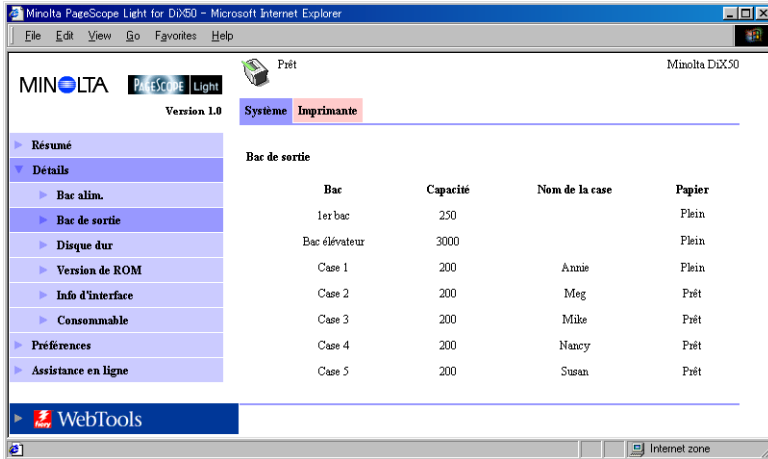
Minolta PageScope Light for DiX50 - Microsoft Internet Explorer

File Edit View Go Favorites Help

MINOLTA PAGESCOPE Light

Version 1.0

Prêt

Minolta DiX50

Système Imprimante

Résumé
Détails
Bac alim.
Bac de sortie
Disque dur
Version de ROM
Info d'interface
Consommable
Préférences
Assistance en ligne

Bac de sortie

| Bac | Capacité | Nom de la case | Papier |
|---|---|---|---|
| 1er bac | 250 | | Plein |
| Bac élévateur | 3000 | | Plein |
| Case 1 | 200 | Annie | Plein |
| Case 2 | 200 | Meg | Prêt |
| Case 3 | 200 | Mike | Prêt |
| Case 4 | 200 | Nancy | Prêt |
| Case 5 | 200 | Susan | Prêt |

WebTools

Internet zone